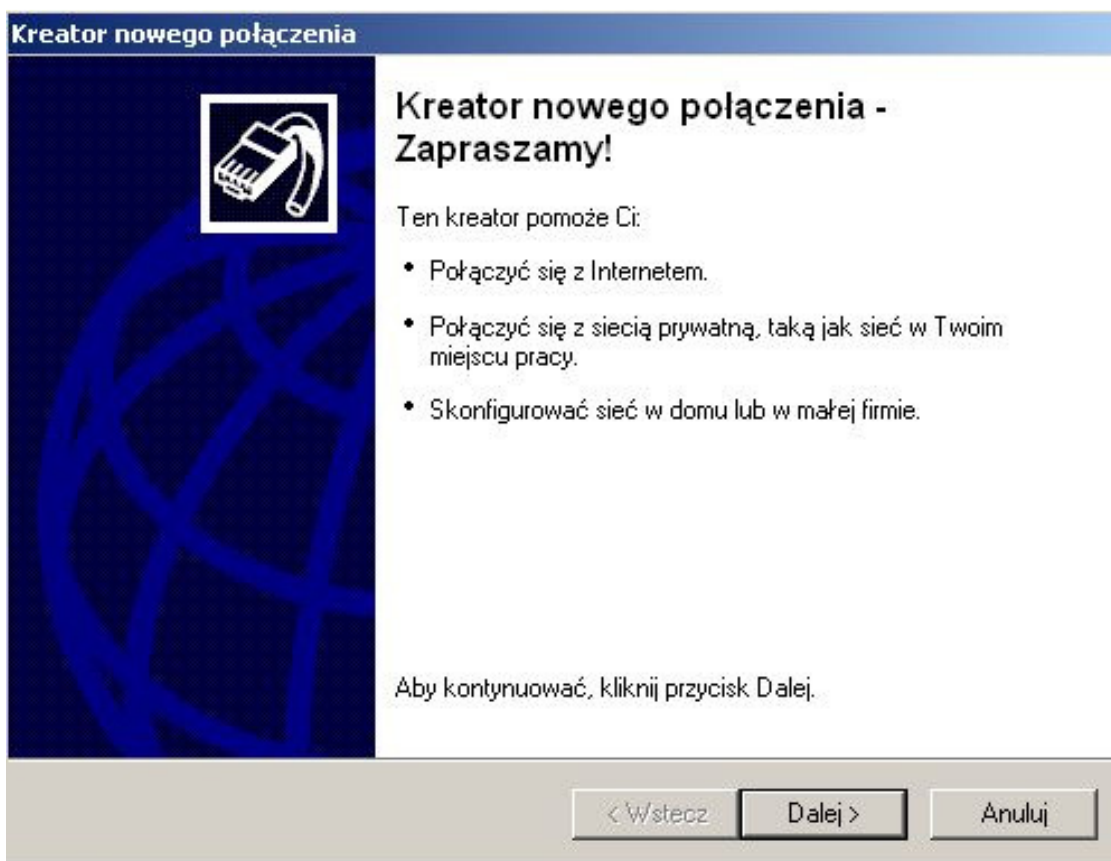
Kreator nowego połączenia

Kreator nowego połączenia - Zapraszamy!

Ten kreator pomoże Ci:

• Połączyć się z Internetem.

• Połączyć się z siecią prywatną, taką jak sieć w Twoim miejscu pracy.

• Skonfigurować sieć w domu lub w małej firmie.

Aby kontynuować, kliknij przycisk Dalej.

< Wstecz | Dalej > | Anuluj